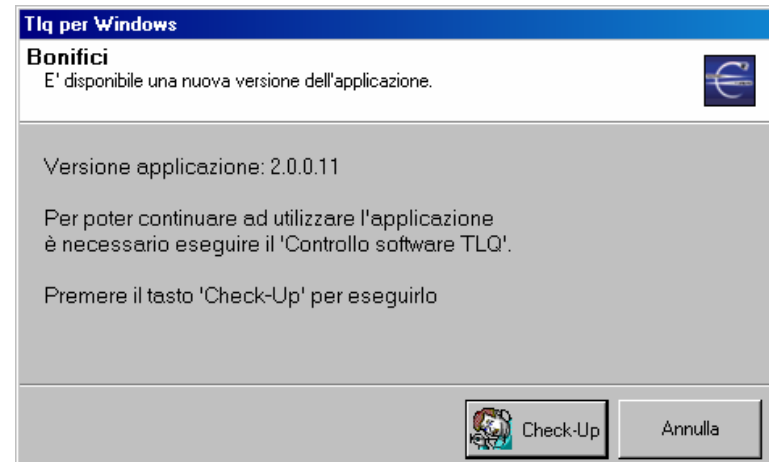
Tlq per Windows

Bonifici
E' disponibile una nuova versione dell'applicazione.

Versione applicazione: 2.0.0.11

Per poter continuare ad utilizzare l'applicazione è necessario eseguire il 'Controllo software TLQ'.

Premere il tasto 'Check-Up' per eseguirlo

Check-Up

Annulla